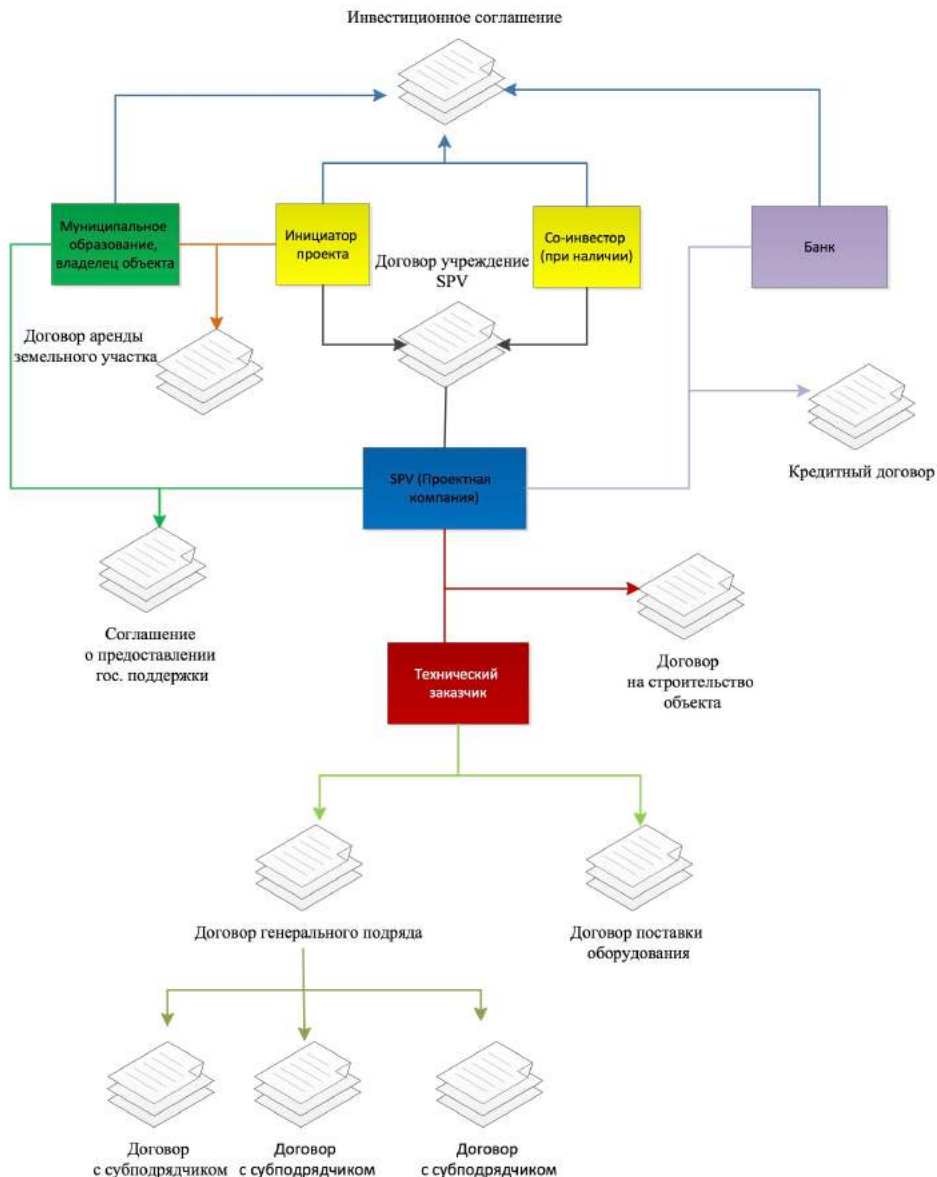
Инвестиционное соглашение

Муниципальное образование, владелец объекта

Инициатор проекта

Договор учреждение SPV

Со-инвестор (при наличии)

Банк

Договор аренды земельного участка

Кредитный договор

SPV (Проектная компания)

Соглашение о предоставлении гос. поддержки

Технический заказчик

Договор на строительство объекта

Договор генерального подряда

Договор поставки оборудования

Договор с субподрядчиком

Договор с субподрядчиком

Договор с субподрядчиком